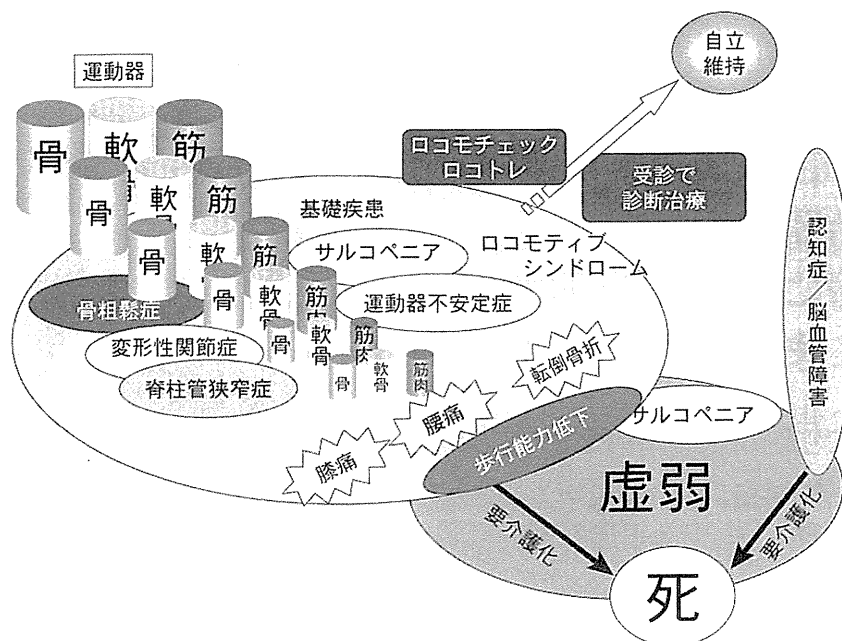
運動器

骨 軟骨 筋

骨 軟骨 筋

骨 軟骨 筋

骨 軟骨 筋肉

骨 軟骨 筋肉

骨 軟骨 筋肉

骨 軟骨 筋肉

自立維持

ロコモチェック
ロコトレ

受診で
診断治療

基礎疾患

サルコペニア

ロコモティブ
シンドローム

骨粗鬆症

運動器不安定症

変形性関節症

脊柱管狭窄症

転倒骨折

腰痛

膝痛

歩行能力低下

サルコペニア

認知症／脳血管障害

虚弱

要介護化

要介護化

死